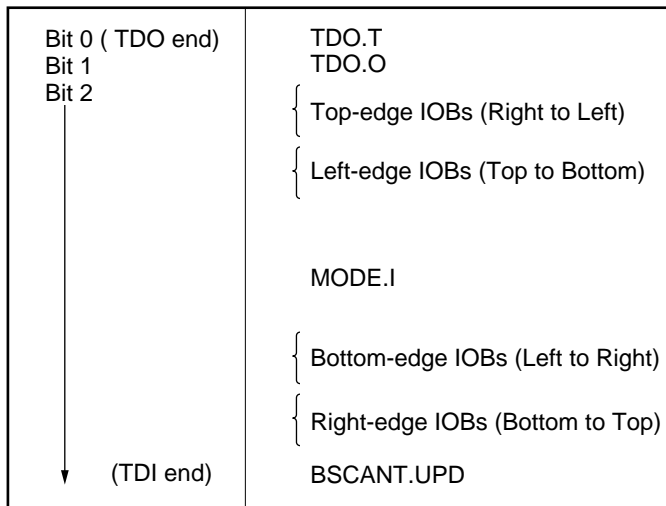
| | |
|---|---|
| Bit 0 ( TDO end) | TDO.T |
| Bit 1 | TDO.O |
| Bit 2 | |
| | Top-edge IOBs (Right to Left) |
| | Left-edge IOBs (Top to Bottom) |
| | MODE.I |
| | Bottom-edge IOBs (Left to Right) |
| | Right-edge IOBs (Bottom to Top) |
| (TDI end) | BSCANT.UPD |